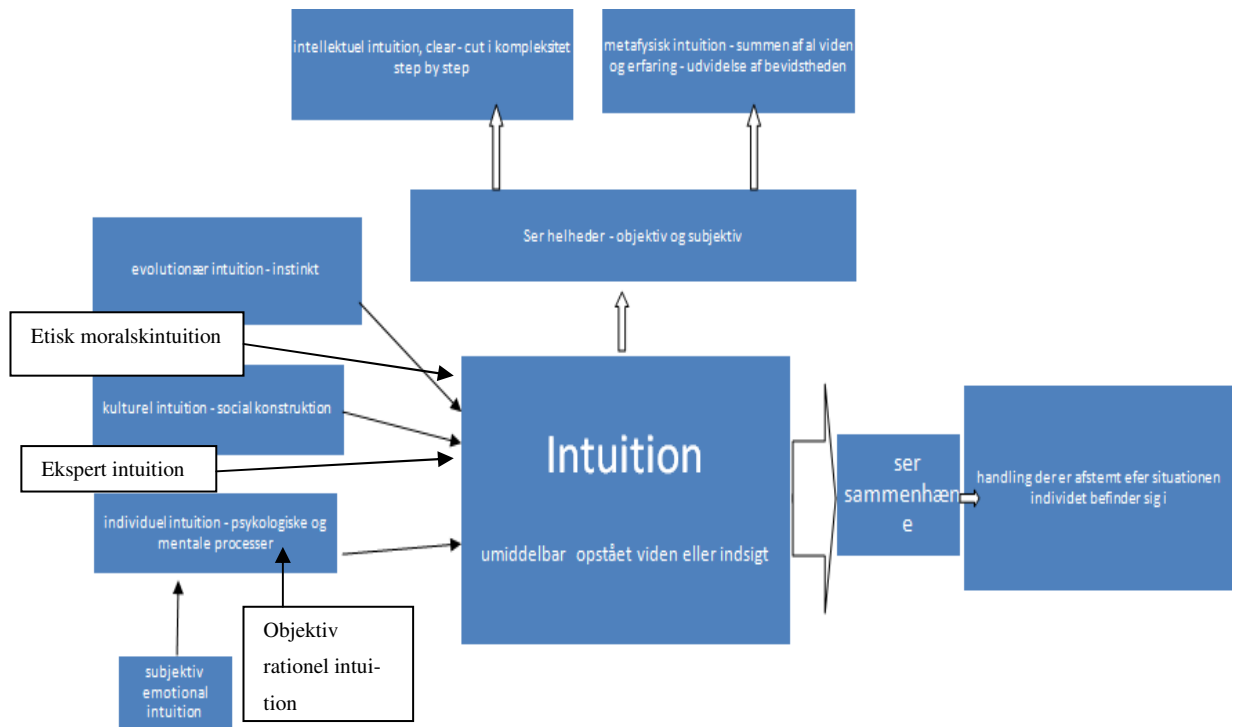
intellektuel intuition, clear - cut i kompleksitet step by step

metafysisk intuition - summen af al viden og erfaring - udvidelse af bevidstheden

Ser helheder - objektiv og subjektiv

evolutionær intuition - instinkt

Etisk moralskintuition

kulturel intuition - social konstruktion

Ekspert intuition

individuel intuition - psykologiske og mentale processer

Intuition

umiddelbar opstået viden eller indsigt

ser sammenhæng e

handling der er afstemt efer situationen individet befinder sig i

subjektiv emotional intuition

Objektiv rationel intuition